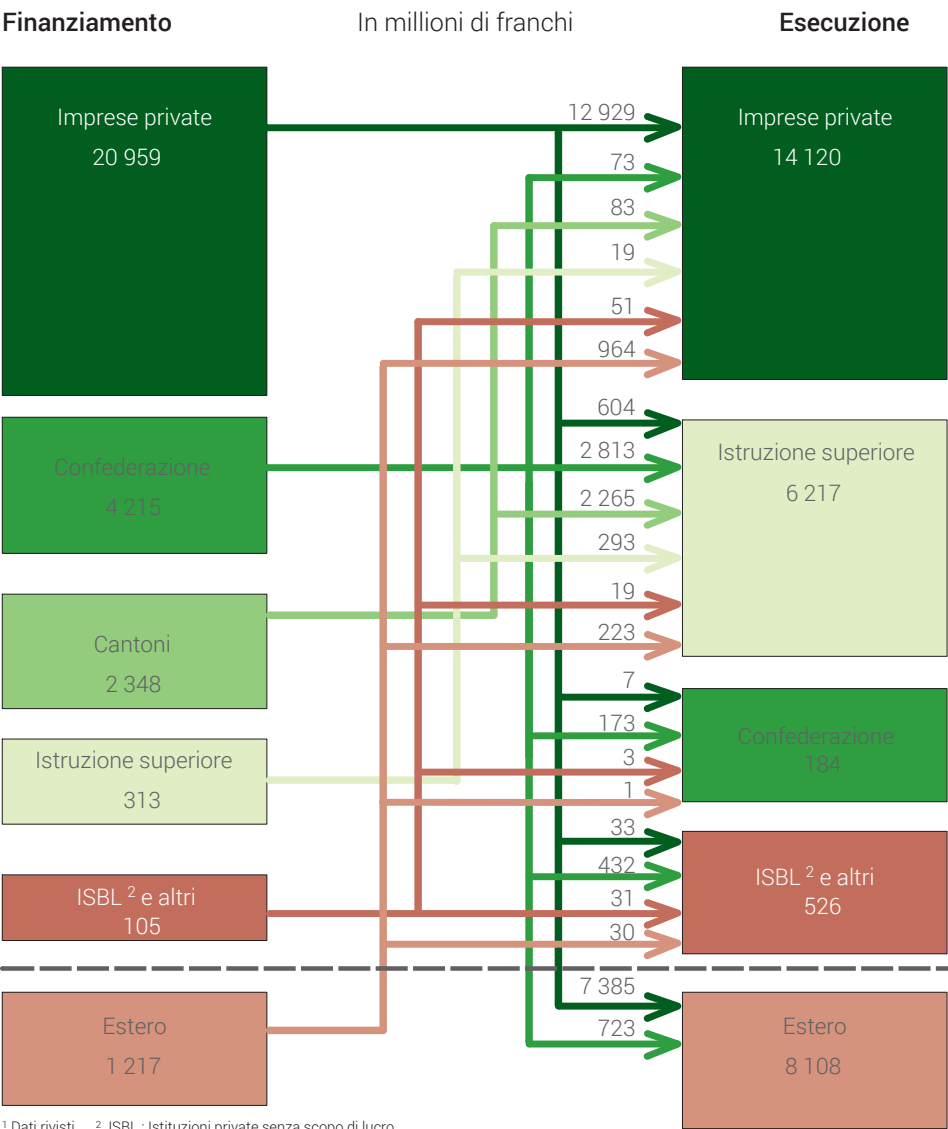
Finanziamento

In millioni di franchi

Esecuzione

Imprese private
20 959

Confederazione
4 215

Cantoni
2 348

Istruzione superiore
313

ISBL $^2$ e altri
105

Estero
1 217

12 929
73
83
19
51
964
604
2 813
2 265
293
19
223
7
173
3
1
33
432
31
30
7 385
723

Imprese private
14 120

Istruzione superiore
6 217

Confederazione
184

ISBL $^2$ e altri
526

Estero
8 108

$^1$ Dati rivisti $^2$ ISBL: Istituzioni private senza scopo di lucro